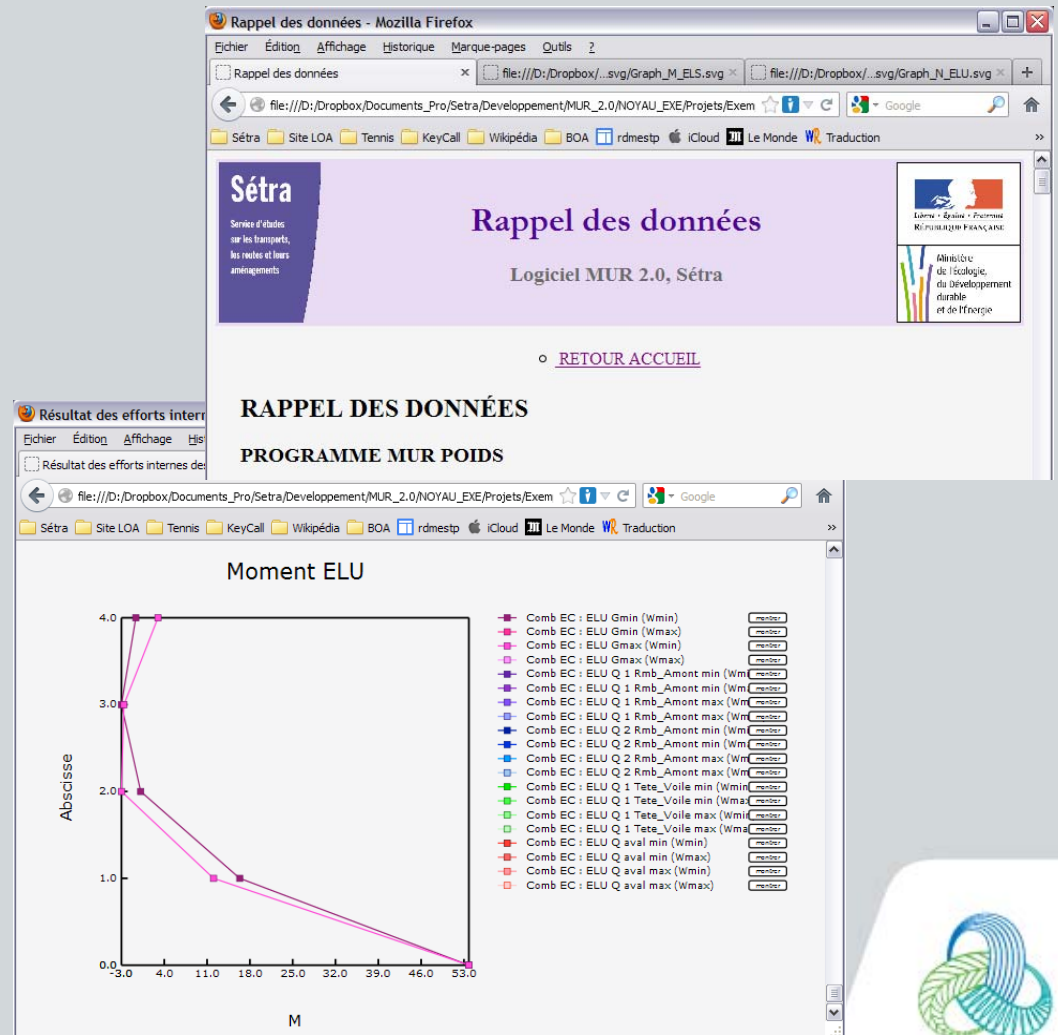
Rappel des données - Mozilla Firefox

Fichier Édition Affichage Historique Marque-pages Outils ?

Rappel des données | file:///D:/Dropbox/...svg/Graph_M_ELS.svg | file:///D:/Dropbox/...svg/Graph_N_ELU.svg

file:///D:/Dropbox/Documents_Pro/Setra/Developpement/MUR_2.0/NOYAU_EXE/Projets/Exem

Google

Sétra | Site LOA | Tennis | KeyCall | Wikipédia | BOA | rdmestp | iCloud | Le Monde | Traduction

Sétra
Service d'études sur les transports, les routes et leurs aménagements

Rappel des données

Logiciel MUR 2.0, Sétra

Liberté • Égalité • Fraternité
RÉPUBLIQUE FRANÇAISE

Ministère de l'Écologie, du Développement durable et de l'Énergie

RETOUR ACCUEIL

RAPPEL DES DONNÉES

PROGRAMME MUR POIDS

Résultat des efforts intern

Fichier Édition Affichage His

Résultat des efforts internes des

file:///D:/Dropbox/Documents_Pro/Setra/Developpement/MUR_2.0/NOYAU_EXE/Projets/Exem

Google

Sétra | Site LOA | Tennis | KeyCall | Wikipédia | BOA | rdmestp | iCloud | Le Monde | Traduction

Moment ELU

Abscisse

4.0
3.0
2.0
1.0
0.0

-3.0 4.0 11.0 18.0 25.0 32.0 39.0 46.0 53.0

M

Comb EC : ELU Gmin (Wmin) montrer
Comb EC : ELU Gmin (Wmax) montrer
Comb EC : ELU Gmax (Wmin) montrer
Comb EC : ELU Gmax (Wmax) montrer
Comb EC : ELU Q 1 Rmb_Amont min (Wm montrer
Comb EC : ELU Q 1 Rmb_Amont min (Wm montrer
Comb EC : ELU Q 1 Rmb_Amont max (Wm montrer
Comb EC : ELU Q 1 Rmb_Amont max (Wm montrer
Comb EC : ELU Q 2 Rmb_Amont min (Wm montrer
Comb EC : ELU Q 2 Rmb_Amont min (Wm montrer
Comb EC : ELU Q 2 Rmb_Amont max (Wm montrer
Comb EC : ELU Q 2 Rmb_Amont max (Wm montrer
Comb EC : ELU Q 1 Tete_Voile min (Wmin montrer
Comb EC : ELU Q 1 Tete_Voile min (Wmax montrer
Comb EC : ELU Q 1 Tete_Voile max (Wmin montrer
Comb EC : ELU Q 1 Tete_Voile max (Wma montrer
Comb EC : ELU Q aval min (Wmin) montrer
Comb EC : ELU Q aval min (Wmax) montrer
Comb EC : ELU Q aval max (Wmin) montrer
Comb EC : ELU Q aval max (Wmax) montrer